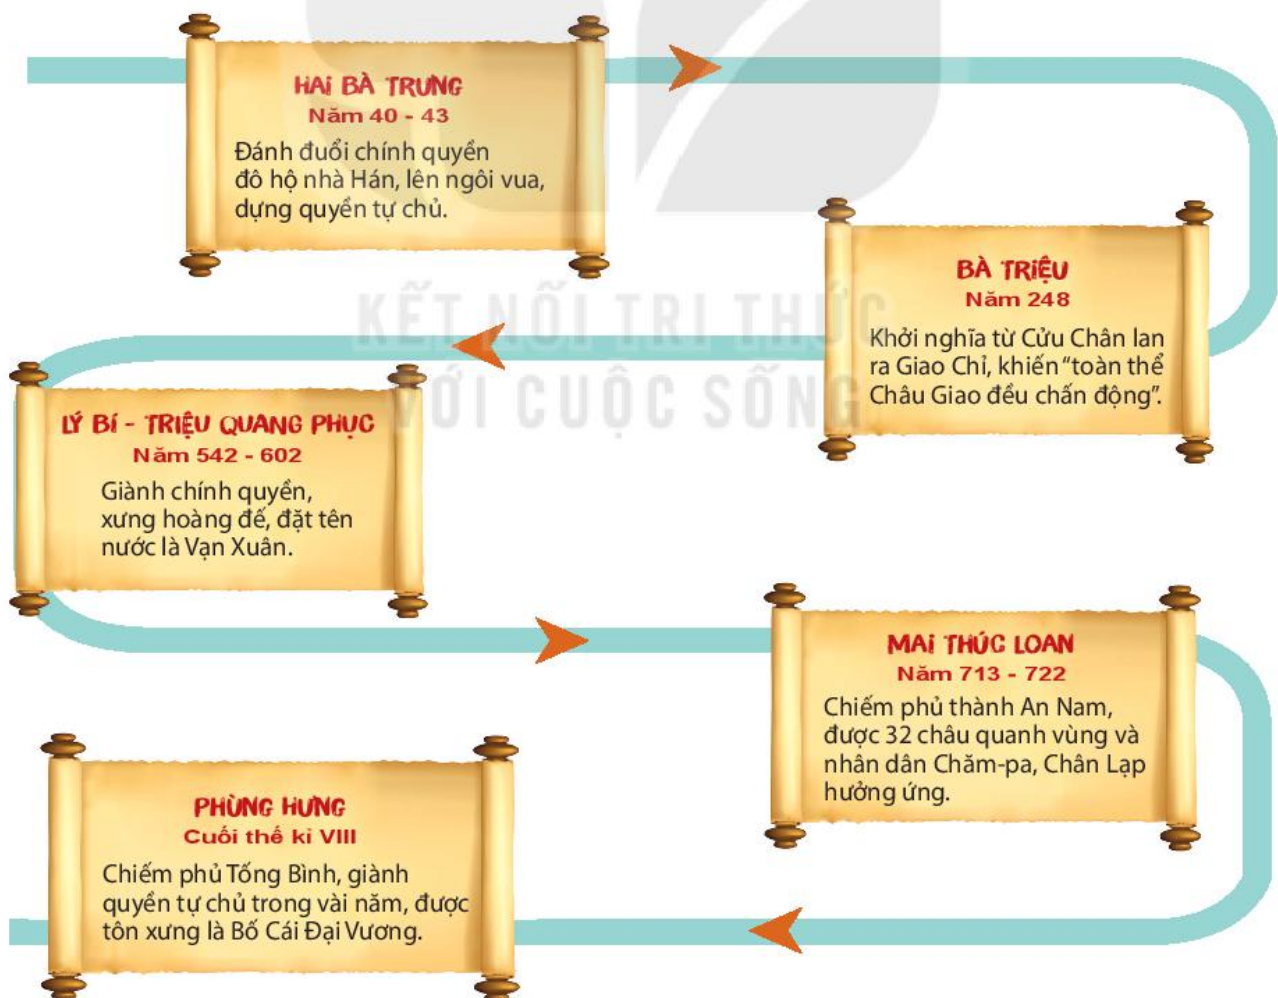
HAI BÀ TRƯNG
Năm 40 - 43
Đánh đuổi chính quyền đô hộ nhà Hán, lên ngôi vua, dựng quyền tự chủ.

BÀ TRIỆU
Năm 248
Khởi nghĩa từ Cửu Chân lan ra Giao Chỉ, khiến "toàn thể Châu Giao đều chấn động".

KẾT NỐI TRI THỨC VỚI CUỘC SỐNG

LÝ BÍ - TRIỆU QUANG PHỤC
Năm 542 - 602
Giành chính quyền, xưng hoàng đế, đặt tên nước là Vạn Xuân.

MAI THÚC LOAN
Năm 713 - 722
Chiếm phủ thành An Nam, được 32 châu quanh vùng và nhân dân Chăm-pa, Chân Lạp hưởng ứng.

PHÙNG HƯNG
Cuối thế kỉ VIII
Chiếm phủ Tống Bình, giành quyền tự chủ trong vài năm, được tôn xưng là Bố Cái Đại Vương.